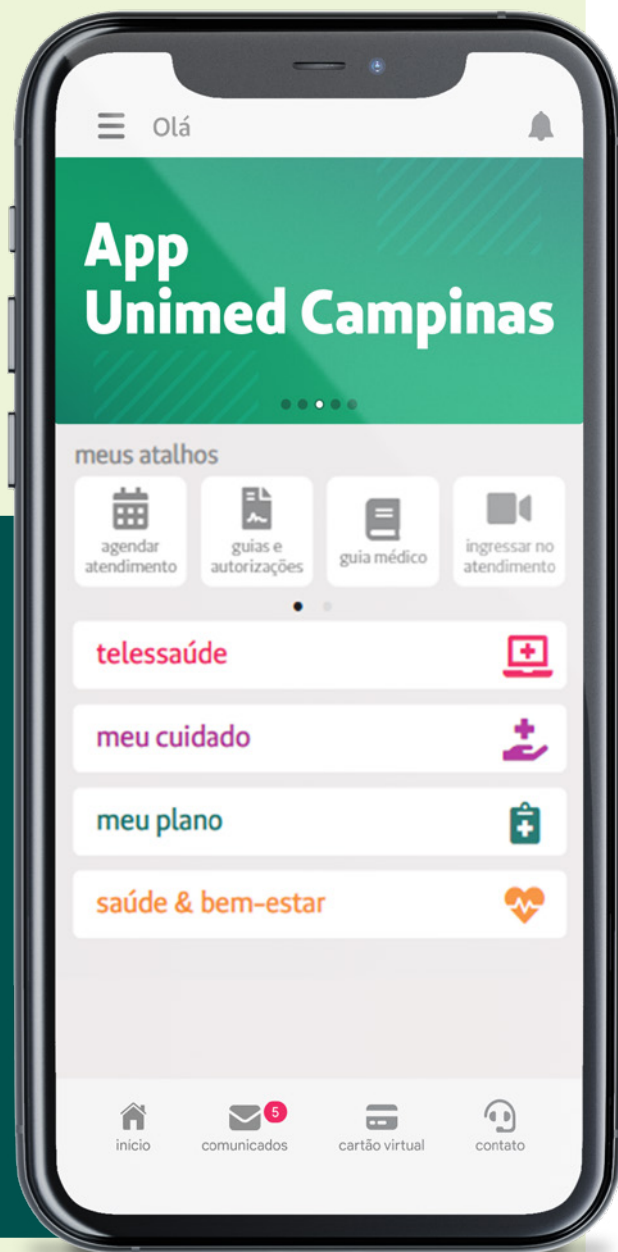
Olá

App
Unimed Campinas

meus atalhos

agendar atendimento

guias e autorizações

guia médico

ingressar no atendimento

telessaúde

meu cuidado

meu plano

saúde & bem-estar

início

5

comunicados

cartão virtual

contato